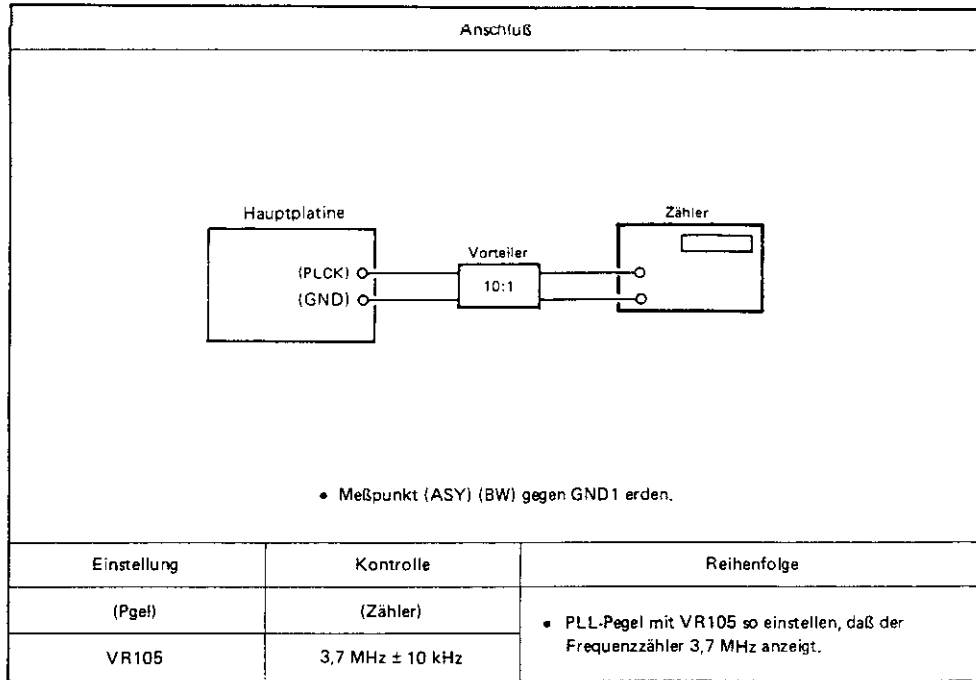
Anschluß

Hauptplatine

(PLCK)

(GND)

Vorteiler

10:1

Zähler

• Meßpunkt (ASY) (BW) gegen GND1 erden.

| Einstellung | Kontrolle | Reihenfolge |
|---|---|---|
| (Pgel) | (Zähler) | • PLL-Pegel mit VR105 so einstellen, daß der Frequenzzähler 3,7 MHz anzeigt. |
| VR105 | 3,7 MHz ± 10 kHz | |